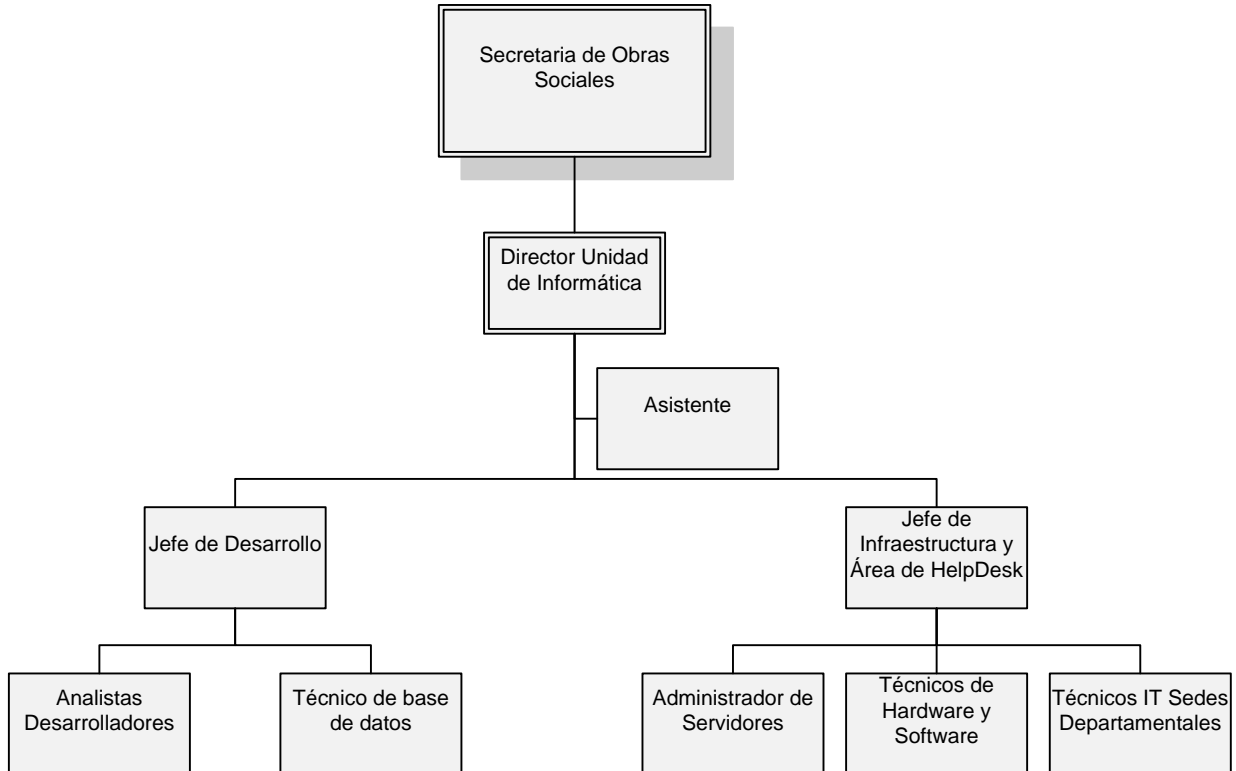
Secretaria de Obras Sociales

Director Unidad de Informática

Asistente

Jefe de Desarrollo

Jefe de Infraestructura y Área de HelpDesk

Analistas Desarrolladores

Técnico de base de datos

Administrador de Servidores

Técnicos de Hardware y Software

Técnicos IT Sedes Departamentales